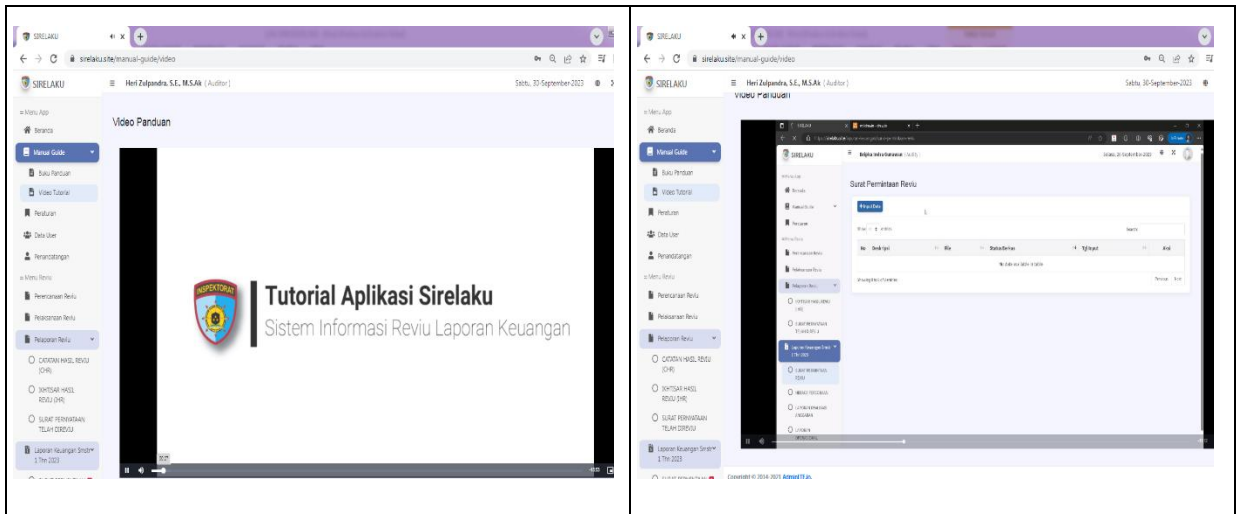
SIRELAKU
sirelaku.site/manual-guide/video
SIRELAKU
Heri Zulpandra, S.E., M.S.Ak ( Auditor )
Sabtu, 30-September-2023
Menu App
Beranda
Manual Guide
Buku Panduan
Video Tutorial
Peraturan
Data User
Penandatangan
Menu Reviu
Perencanaan Reviu
Pelaksanaan Reviu
Pelaporan Reviu
CATATAN HASIL REVIU (CHR)
IKHTISAR HASIL REVIU (IHR)
SURAT PERNYATAAN TELAH DIREVIU
Laporan Keuangan Smstr 1 Thn 2023
Video Panduan
INSPEKTORAT
Tutorial Aplikasi Sirelaku
Sistem Informasi Reviu Laporan Keuangan

SIRELAKU
sirelaku.site/manual-guide/video
SIRELAKU
Heri Zulpandra, S.E., M.S.Ak ( Auditor )
Sabtu 30-September-2023
Video Panduan
Menu App
Beranda
Manual Guide
Buku Panduan
Video Tutorial
Peraturan
Data User
Penandatangan
Menu Reviu
Perencanaan Reviu
Pelaksanaan Reviu
Pelaporan Reviu
CATATAN HASIL REVIU (CHR)
IKHTISAR HASIL REVIU (IHR)
SURAT PERNYATAAN TELAH DIREVIU
Laporan Keuangan Smstr 1 Thn 2023
Surat Permintaan Reviu
No Data Data
Search
No data available in table
Copyright © 2016-2023 AdminLTE.io.